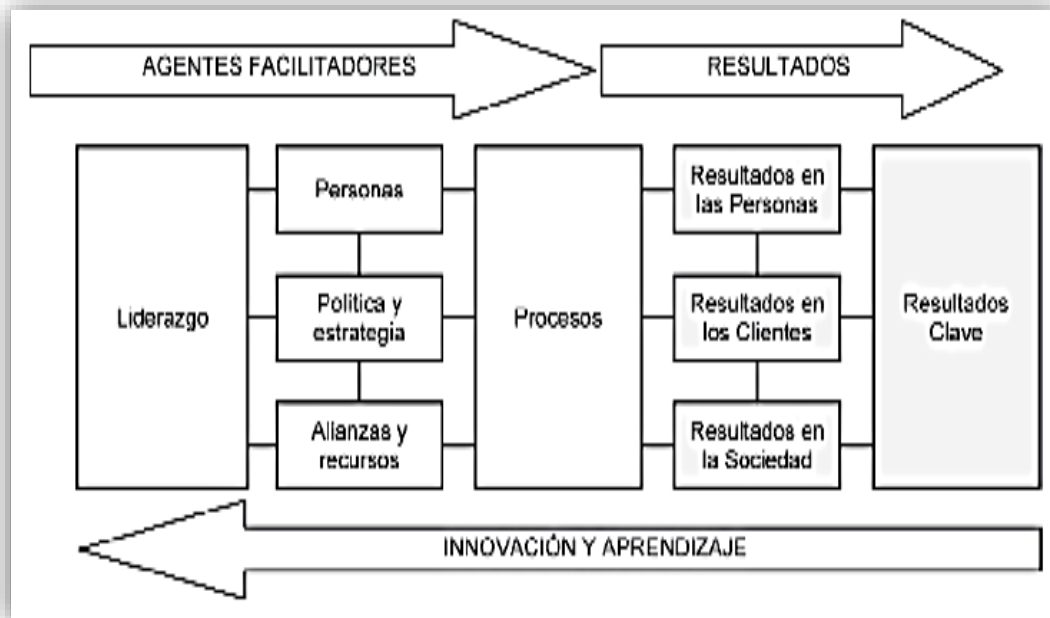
AGENTES FACILITADORES

RESULTADOS

Liderazgo

Personas

Política y estrategia

Alianzas y recursos

Procesos

Resultados en las Personas

Resultados en los Clientes

Resultados en la Sociedad

Resultados Clave

INNOVACIÓN Y APRENDIZAJE